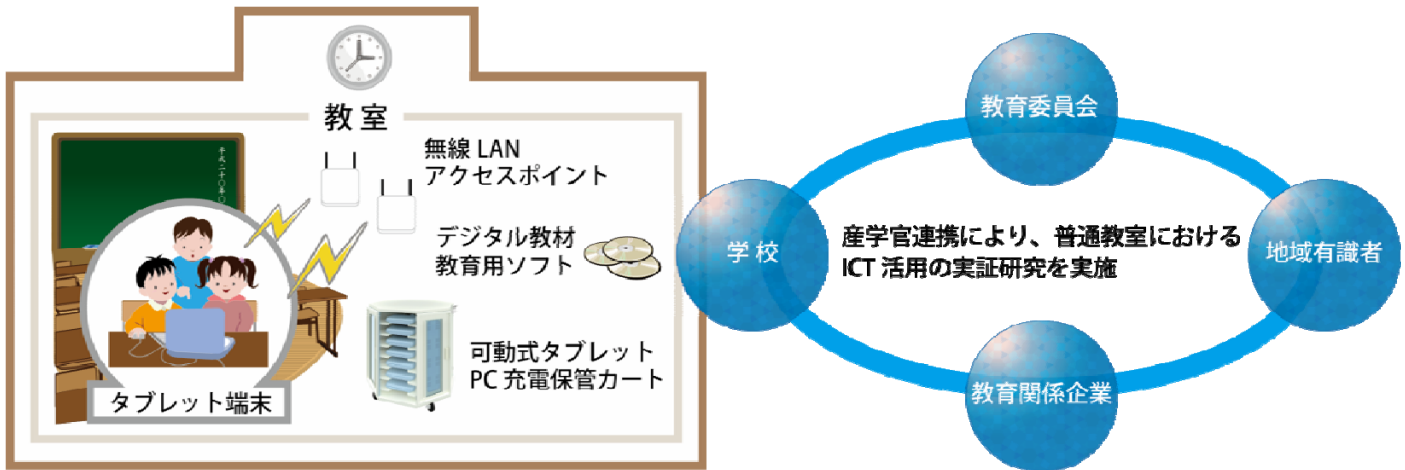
教室

無線 LAN
アクセスポイント

デジタル教材
教育用ソフト

可動式タブレット
PC 充電保管カート

タブレット端末

教育委員会

学校

産学官連携により、普通教室における
ICT 活用の実証研究を実施

地域有識者

教育関係企業